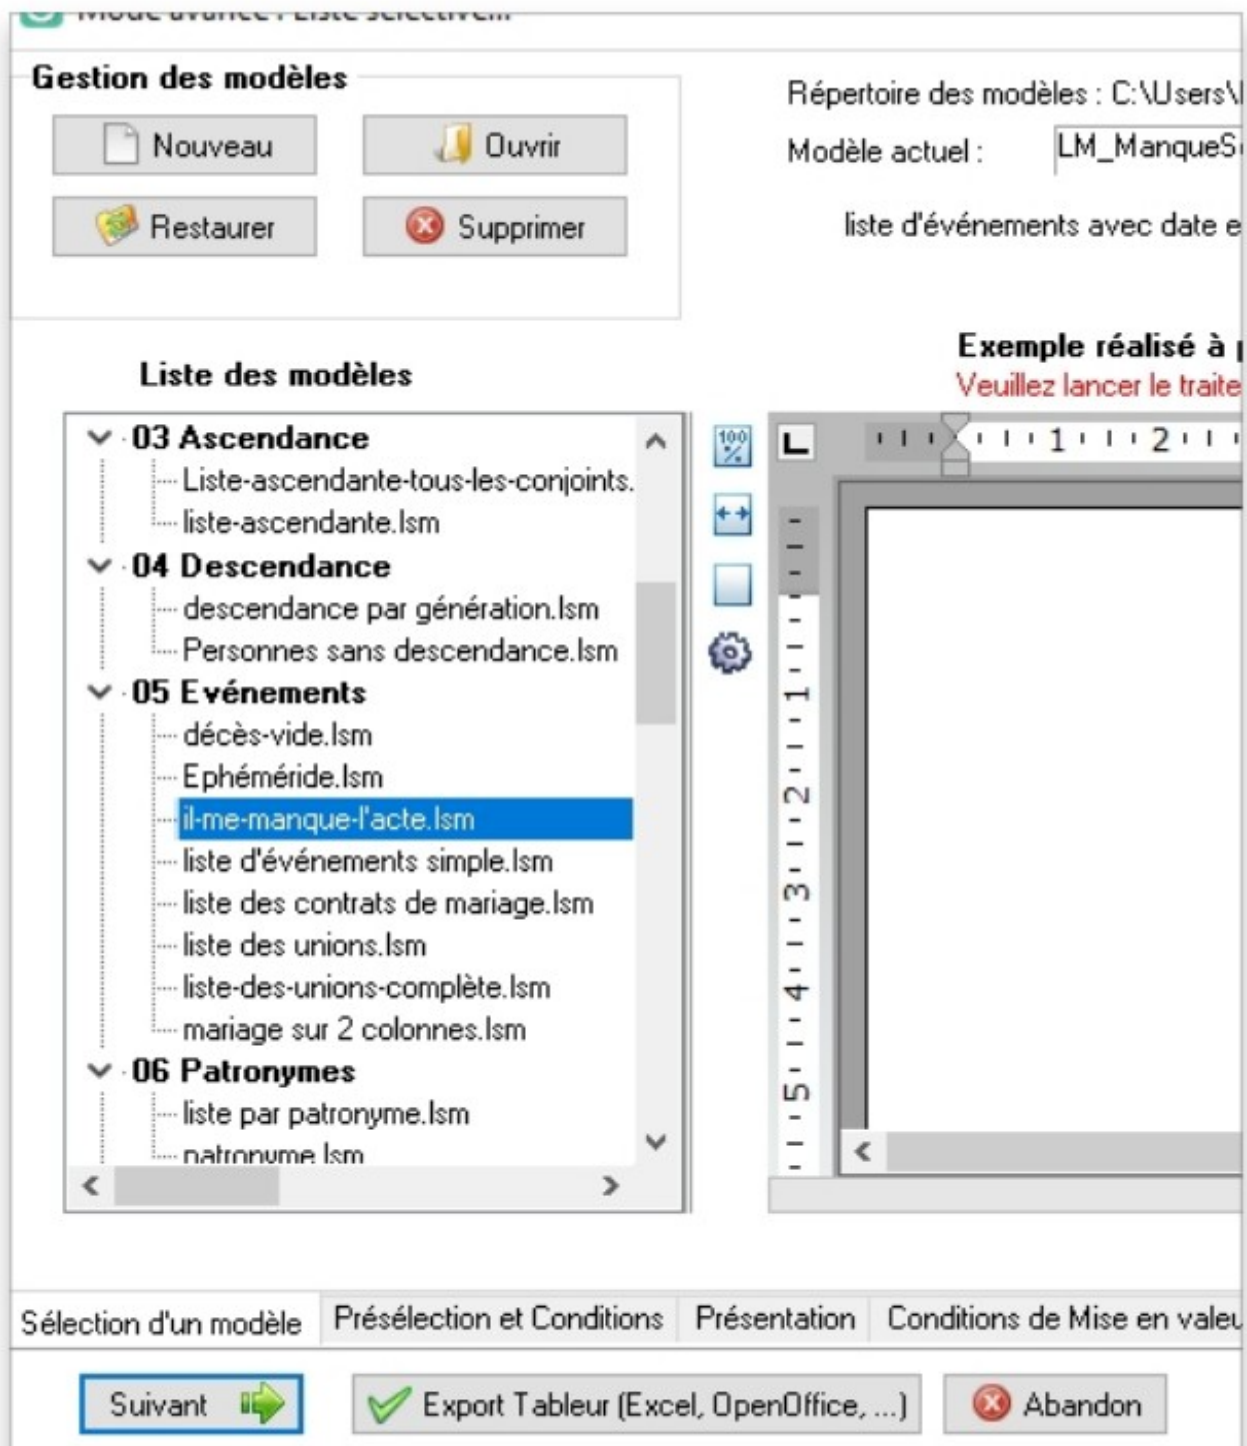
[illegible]

Gestion des modèles

Nouveau
Ouvrir
Restaurer
Supprimer

Répertoire des modèles : C:\Users\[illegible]
Modèle actuel : LM_ManqueS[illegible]
liste d'événements avec date e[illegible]

Liste des modèles

03 Ascendance
Liste-ascendante-tous-les-conjoints.
liste-ascendante.lsm
04 Descendance
descendance par génération.lsm
Personnes sans descendance.lsm
05 Evénements
décès-vide.lsm
Ephéméride.lsm
il-me-manque-l'acte.lsm
liste d'événements simple.lsm
liste des contrats de mariage.lsm
liste des unions.lsm
liste-des-unions-complète.lsm
mariage sur 2 colonnes.lsm
06 Patronymes
liste par patronyme.lsm
patronyme.lsm

Exemple réalisé à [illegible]
Veuillez lancer le traite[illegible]

100 %

1 2
1 2 3 4 5

Sélection d'un modèle | Présélection et Conditions | Présentation | Conditions de Mise en valeu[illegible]

Suivant
Export Tableur (Excel, OpenOffice, ...)
Abandon